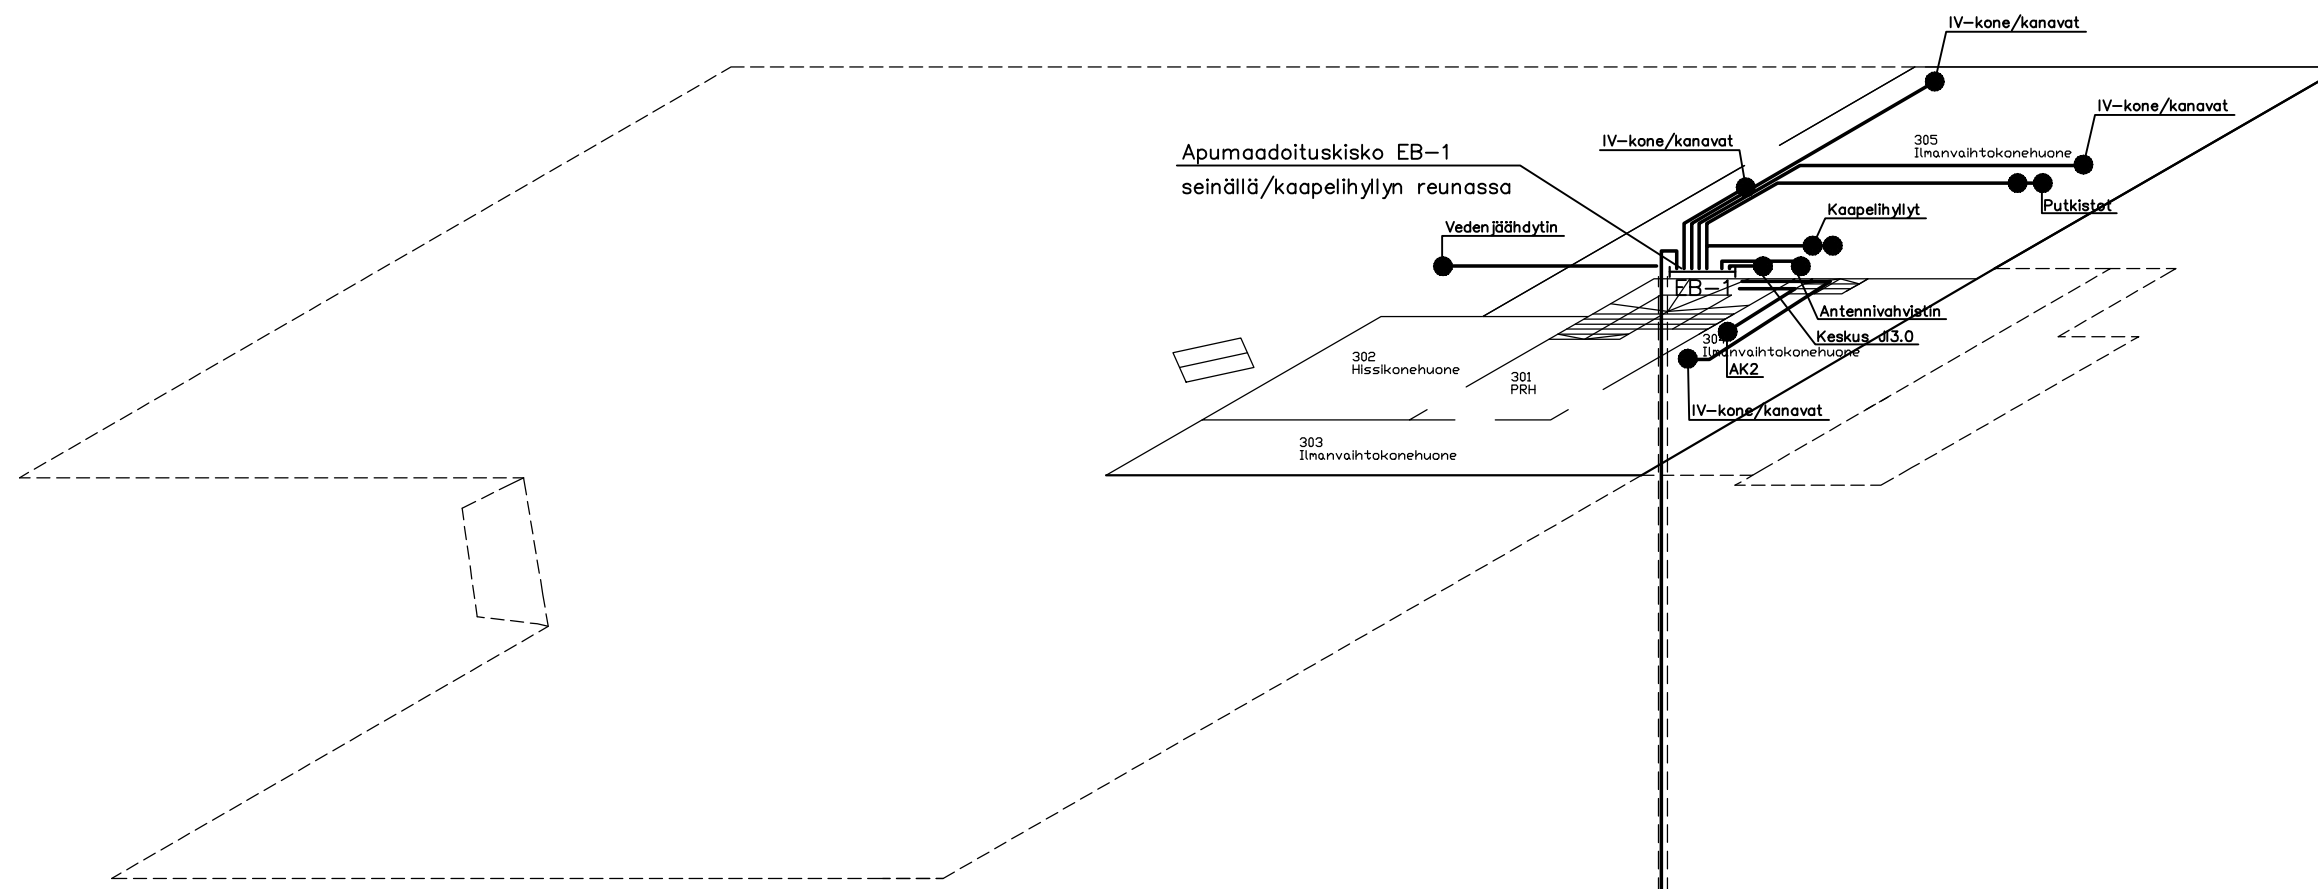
IV-kone/kanavat

IV-kone/kanavat

305
Ilmanvaihtokonehuone

Apumaadoituskisko EB-1
seinällä/kaapelihyllyn reunassa

IV-kone/kanavat

Putkistot

Kaapelihyllyt

Vedenjäähdytin

EB-1

Antennivahvistin

Keskus JJ3.0

304
Ilmanvaihtokonehuone

AK2

302
Hissikonehuone

301
PRH

IV-kone/kanavat

303
Ilmanvaihtokonehuone